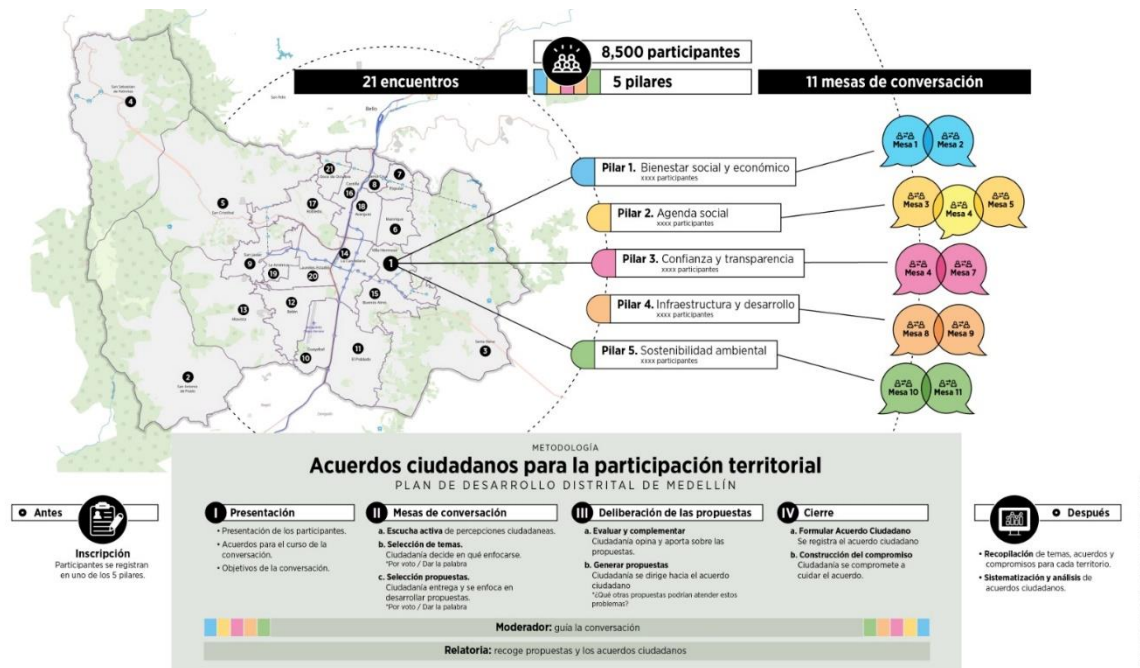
8,500 participantes

5 pilares

21 encuentros

11 mesas de conversación

Pilar 1. Bienestar social y económico
xxxx participantes

Pilar 2. Agenda social
xxxx participantes

Pilar 3. Confianza y transparencia
xxxx participantes

Pilar 4. Infraestructura y desarrollo
xxxx participantes

Pilar 5. Sostenibilidad ambiental
xxxx participantes

Mesa 1 Mesa 2
Mesa 3 Mesa 4 Mesa 5
Mesa 4 Mesa 7
Mesa 8 Mesa 9
Mesa 10 Mesa 11

4 5 2 13 9 19 20 12 10 11 17 16 21 8 7 18 6 14 1 15 3

METODOLOGÍA
Acuerdos ciudadanos para la participación territorial
PLAN DE DESARROLLO DISTRITAL DE MEDELLÍN

Antes
Inscripción
Participantes se registran en uno de los 5 pilares.

I Presentación
• Presentación de los participantes.
• Acuerdos para el curso de la conversación.
• Objetivos de la conversación.

II Mesas de conversación
a. Escucha activa de percepciones ciudadaneas.
b. Selección de temas.
Ciudadanía decide en qué enfocarse.
*Por voto / Dar la palabra
c. Selección propuestas.
Ciudadanía entrega y se enfoca en desarrollar propuestas.
*Por voto / Dar la palabra

III Deliberación de las propuestas
a. Evaluar y complementar
Ciudadanía opina y aporta sobre las propuestas.
b. Generar propuestas
Ciudadanía se dirige hacia el acuerdo ciudadano
*¿Qué otras propuestas podrían atender estos problemas?

IV Cierre
a. Formular Acuerdo Ciudadano
Se registra el acuerdo ciudadano
b. Construcción del compromiso
Ciudadanía se compromete a cuidar el acuerdo.

Después
• Recopilación de temas, acuerdos y compromisos para cada territorio.
• Sistematización y análisis de acuerdos ciudadanos.

Moderador: guía la conversación

Relatoria: recoge propuestas y los acuerdos ciudadanos